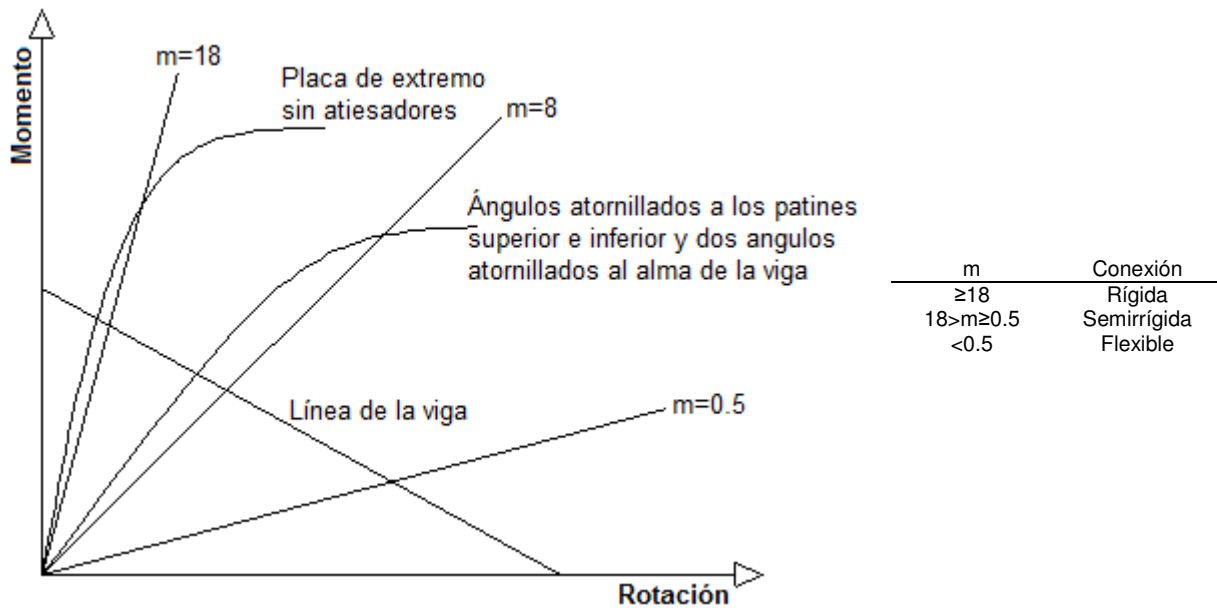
Momento

m=18

Placa de extremo sin atiesadores

m=8

Ángulos atornillados a los patines superior e inferior y dos angulos atornillados al alma de la viga

Línea de la viga

m=0.5

Rotación

| m | Conexión |
|---|---|
| ≥18 | Rígida |
| 18>m≥0.5 | Semirrígida |
| <0.5 | Flexible |